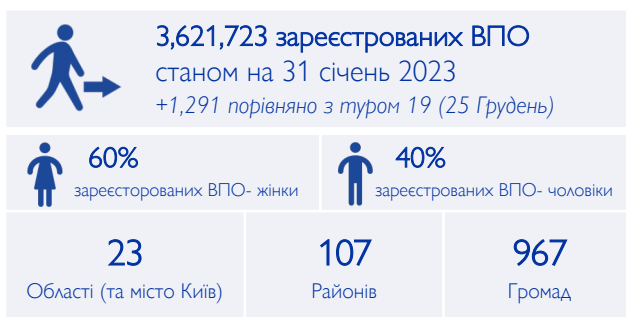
3,621,723 зареєстрованих ВПО
станом на 31 січень 2023
+1,291 порівняно з туром 19 (25 Грудень)

60%
зареєсторованих ВПО- жінки

40%
зареєстрованих ВПО- чоловіки

23
Області (та місто Київ)

107
Районів

967
Громад